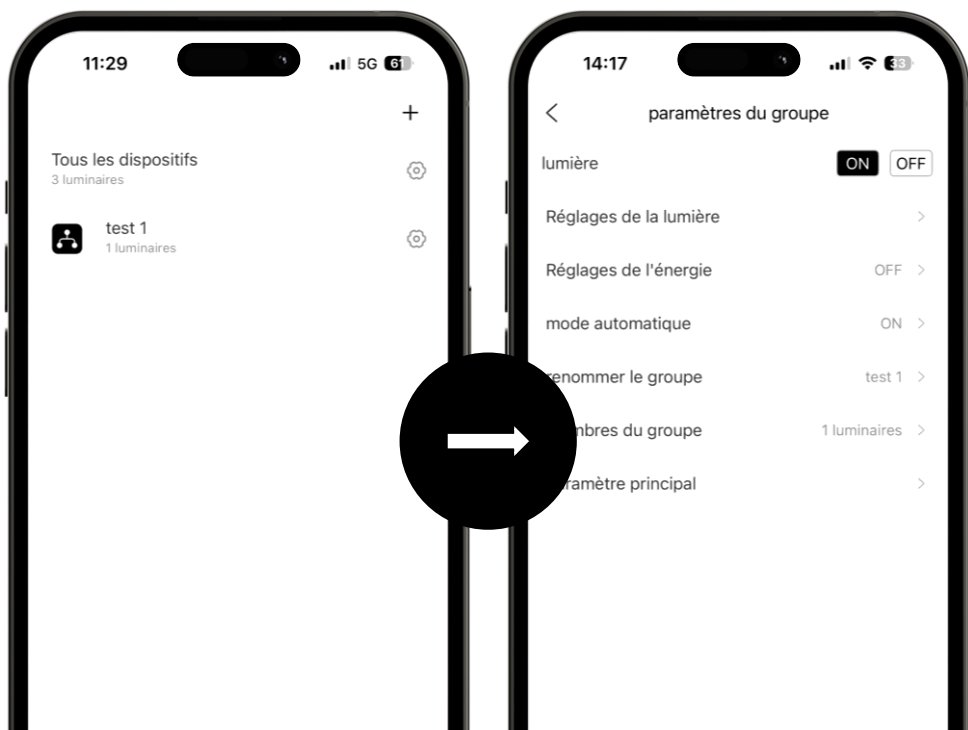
11:29 5G 61

+

Tous les dispositifs
3 luminaires

test 1
1 luminaires

14:17 33

<

paramètres du groupe

lumière ON OFF

Réglages de la lumière >

Réglages de l'énergie OFF >

mode automatique ON >

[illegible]enommer le groupe test 1 >

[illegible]nbres du groupe 1 luminaires >

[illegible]ramètre principal >